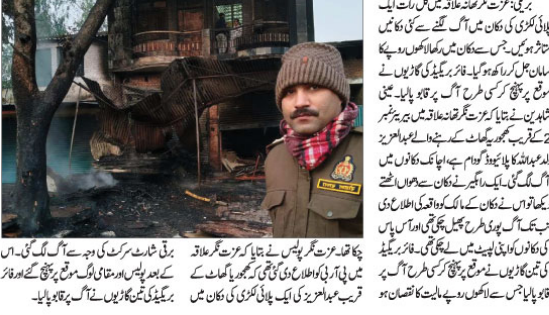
بریلی: عزت نگر تھانہ علاقہ میں کل رات ایک پلائی لکڑی کی دکان میں آگ لگنے سے کئی دکانیں متاثر ہو گئیں۔ جس سے دکان میں رکھا لاکھوں روپے کا سامان جل کر راکھ ہو گیا۔ فائر بریگیڈ کی گاڑیوں نے موقع پر پہنچ کر کسی طرح آگ پر قابو پالیا۔ عینی شاہدین نے بتایا کہ عزت نگر تھانہ علاقہ میں بیریر نمبر 2 کے قریب کھجوریا گھاٹ کے رہنے والے عبدالعزیز ولد عبداللہ کا پلائیووڈ گوادم ہے۔ اچانک دکانوں میں آگ لگ گئی۔ ایک راہگیر نے دکان سے دھواں اٹھتے دیکھا تو اس نے دکان کے مالک کو فون کرکے اطلاع دی جب تک آگ پوری طرح پھیل چکی تھی اور آس پاس کی دکانوں کو اپنی لپیٹ میں لے چکی تھی۔ فائر بریگیڈ کی تین گاڑیوں نے موقع پر پہنچ کر کسی طرح آگ پر قابو پالیا جس سے لاکھوں روپے مالیت کا نقصان ہو

پہنچا تھا۔ عزت نگر پولس نے بتایا کہ عزت نگر علاقہ میں پی آر بی کو اطلاع دی گئی کہ کھجوریا گھاٹ کے قریب عبدالعزیز کی ایک پلائی لکڑی کی دکان میں

برقی شارٹ سرکٹ کی وجہ سے آگ لگ گئی۔ اس کے بعد پولس اور مقامی لوگ موقع پر پہنچ گئے اور فائر بریگیڈ کی تین گاڑیوں نے آگ پر قابو پالیا۔